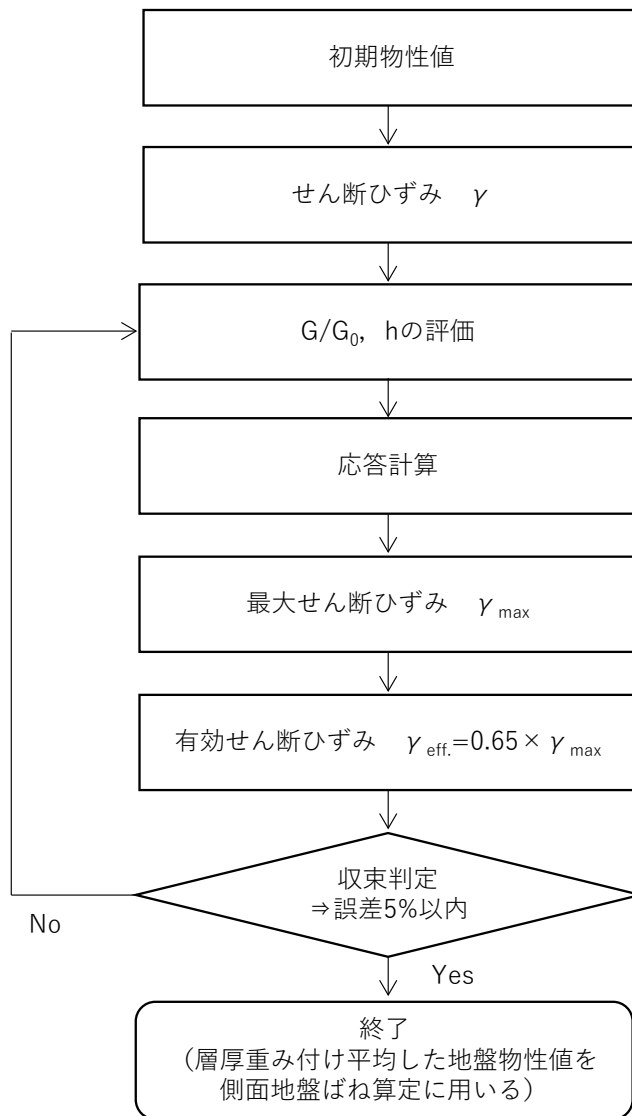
初期物性値

せん断ひずみ　$\gamma$

$G/G_0$，hの評価

応答計算

最大せん断ひずみ　$\gamma_{max}$

有効せん断ひずみ　$\gamma_{eff.}=0.65\times\gamma_{max}$

収束判定
⇒誤差5%以内

No

Yes

終了
（層厚重み付け平均した地盤物性値を
側面地盤ばね算定に用いる）